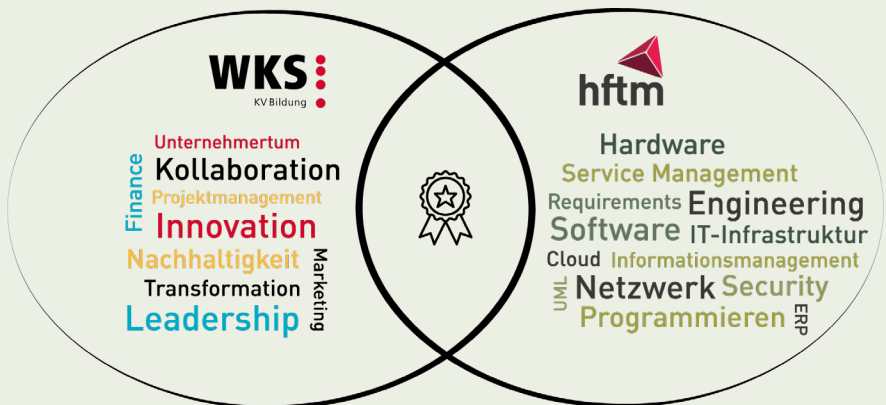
WKS
KV Bildung

Unternehmertum
Finance
Kollaboration
Projektmanagement
Innovation
Nachhaltigkeit
Marketing
Transformation
Leadership

hftm

Hardware
Service Management
Requirements
Engineering
Software
IT-Infrastruktur
Cloud
Informationsmanagement
UML
Netzwerk
Security
Programmieren
ERP